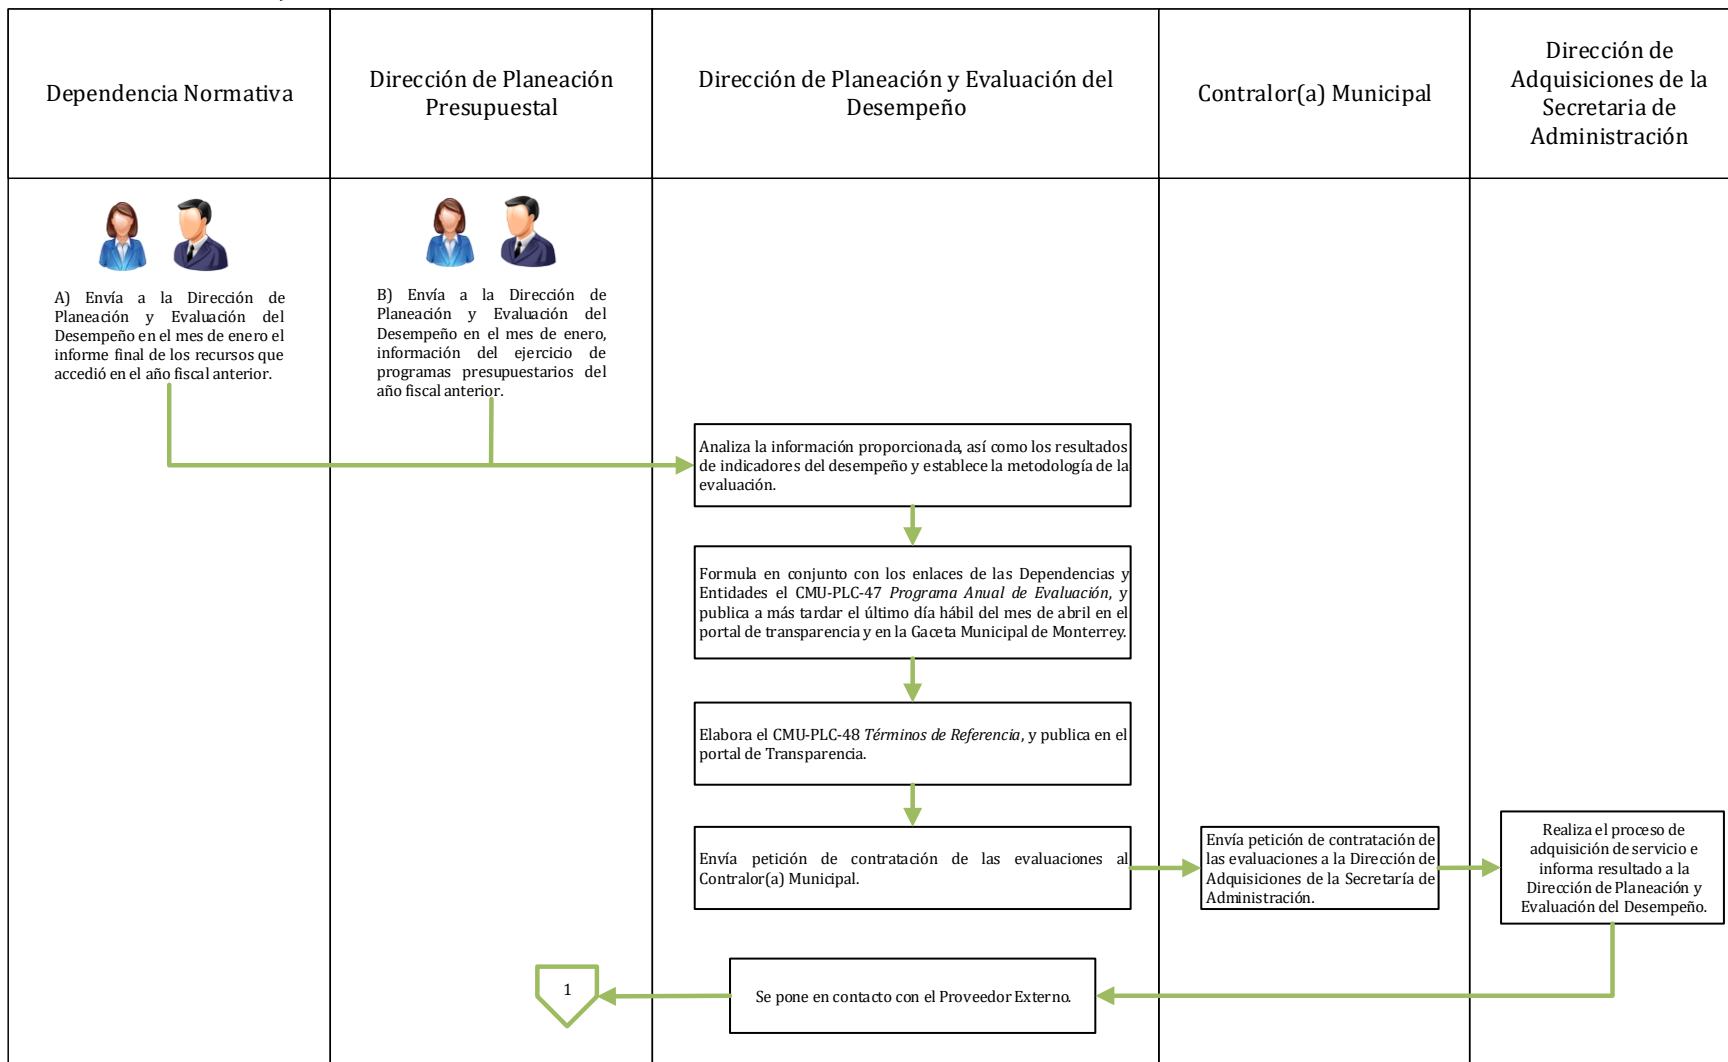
| Dependencia Normativa | Dirección de Planeación Presupuestal | Dirección de Planeación y Evaluación del Desempeño | Contralor(a) Municipal | Dirección de Adquisiciones de la Secretaria de Administración |
|---|---|---|---|---|

A) Envía a la Dirección de Planeación y Evaluación del Desempeño en el mes de enero el informe final de los recursos que accedió en el año fiscal anterior.

B) Envía a la Dirección de Planeación y Evaluación del Desempeño en el mes de enero, información del ejercicio de programas presupuestarios del año fiscal anterior.

Analiza la información proporcionada, así como los resultados de indicadores del desempeño y establece la metodología de la evaluación.

Formula en conjunto con los enlaces de las Dependencias y Entidades el CMU-PLC-47 *Programa Anual de Evaluación*, y publica a más tardar el último día hábil del mes de abril en el portal de transparencia y en la Gaceta Municipal de Monterrey.

Elabora el CMU-PLC-48 *Términos de Referencia*, y publica en el portal de Transparencia.

Envía petición de contratación de las evaluaciones al Contralor(a) Municipal.

Envía petición de contratación de las evaluaciones a la Dirección de Adquisiciones de la Secretaría de Administración.

Realiza el proceso de adquisición de servicio e informa resultado a la Dirección de Planeación y Evaluación del Desempeño.

Se pone en contacto con el Proveedor Externo.

1